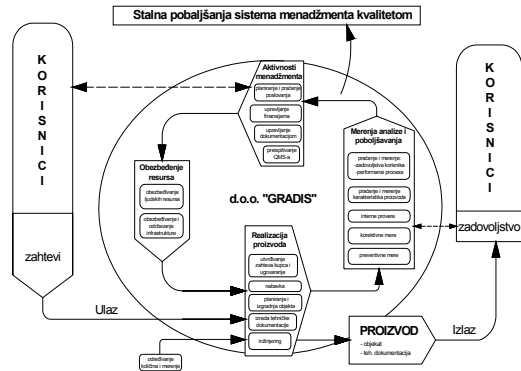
Stalna pobaljšanja sistema menadžmenta kvalitetom

K
O
R
I
S
N
I
C
I

zahtevi

Aktivnosti menadžmenta

planiranje i praćenje poslovanja

upravljanje finansijama

upravljanje dokumentacijom

preispitivanje QMS-a

Obezbeđenje resursa

obezbeđivanje ljudskih resursa

obezbeđivanje i održavanje infrastrukture

d.o.o. "GRADIS"

Merenja analize i pobolǰsavanja

praćenje i merenje: -zadovoljstva korisnika -performansi procesa

praćenje i merenje karakteristika proizvoda

interne provere

korektivne mere

preventivne mere

Realizacija proizvoda

utvrđivanje zahteva kupca i ugovaranje

nabavka

planiranje i izgradnja objekta

izrada tehničke dokumentacije

inženjering

određivanje količina i merenja

K
O
R
I
S
N
I
C
I

zadovoljstvo

Ulaz

PROIZVOD
- objekat
- teh. dokumentacija

Izlaz